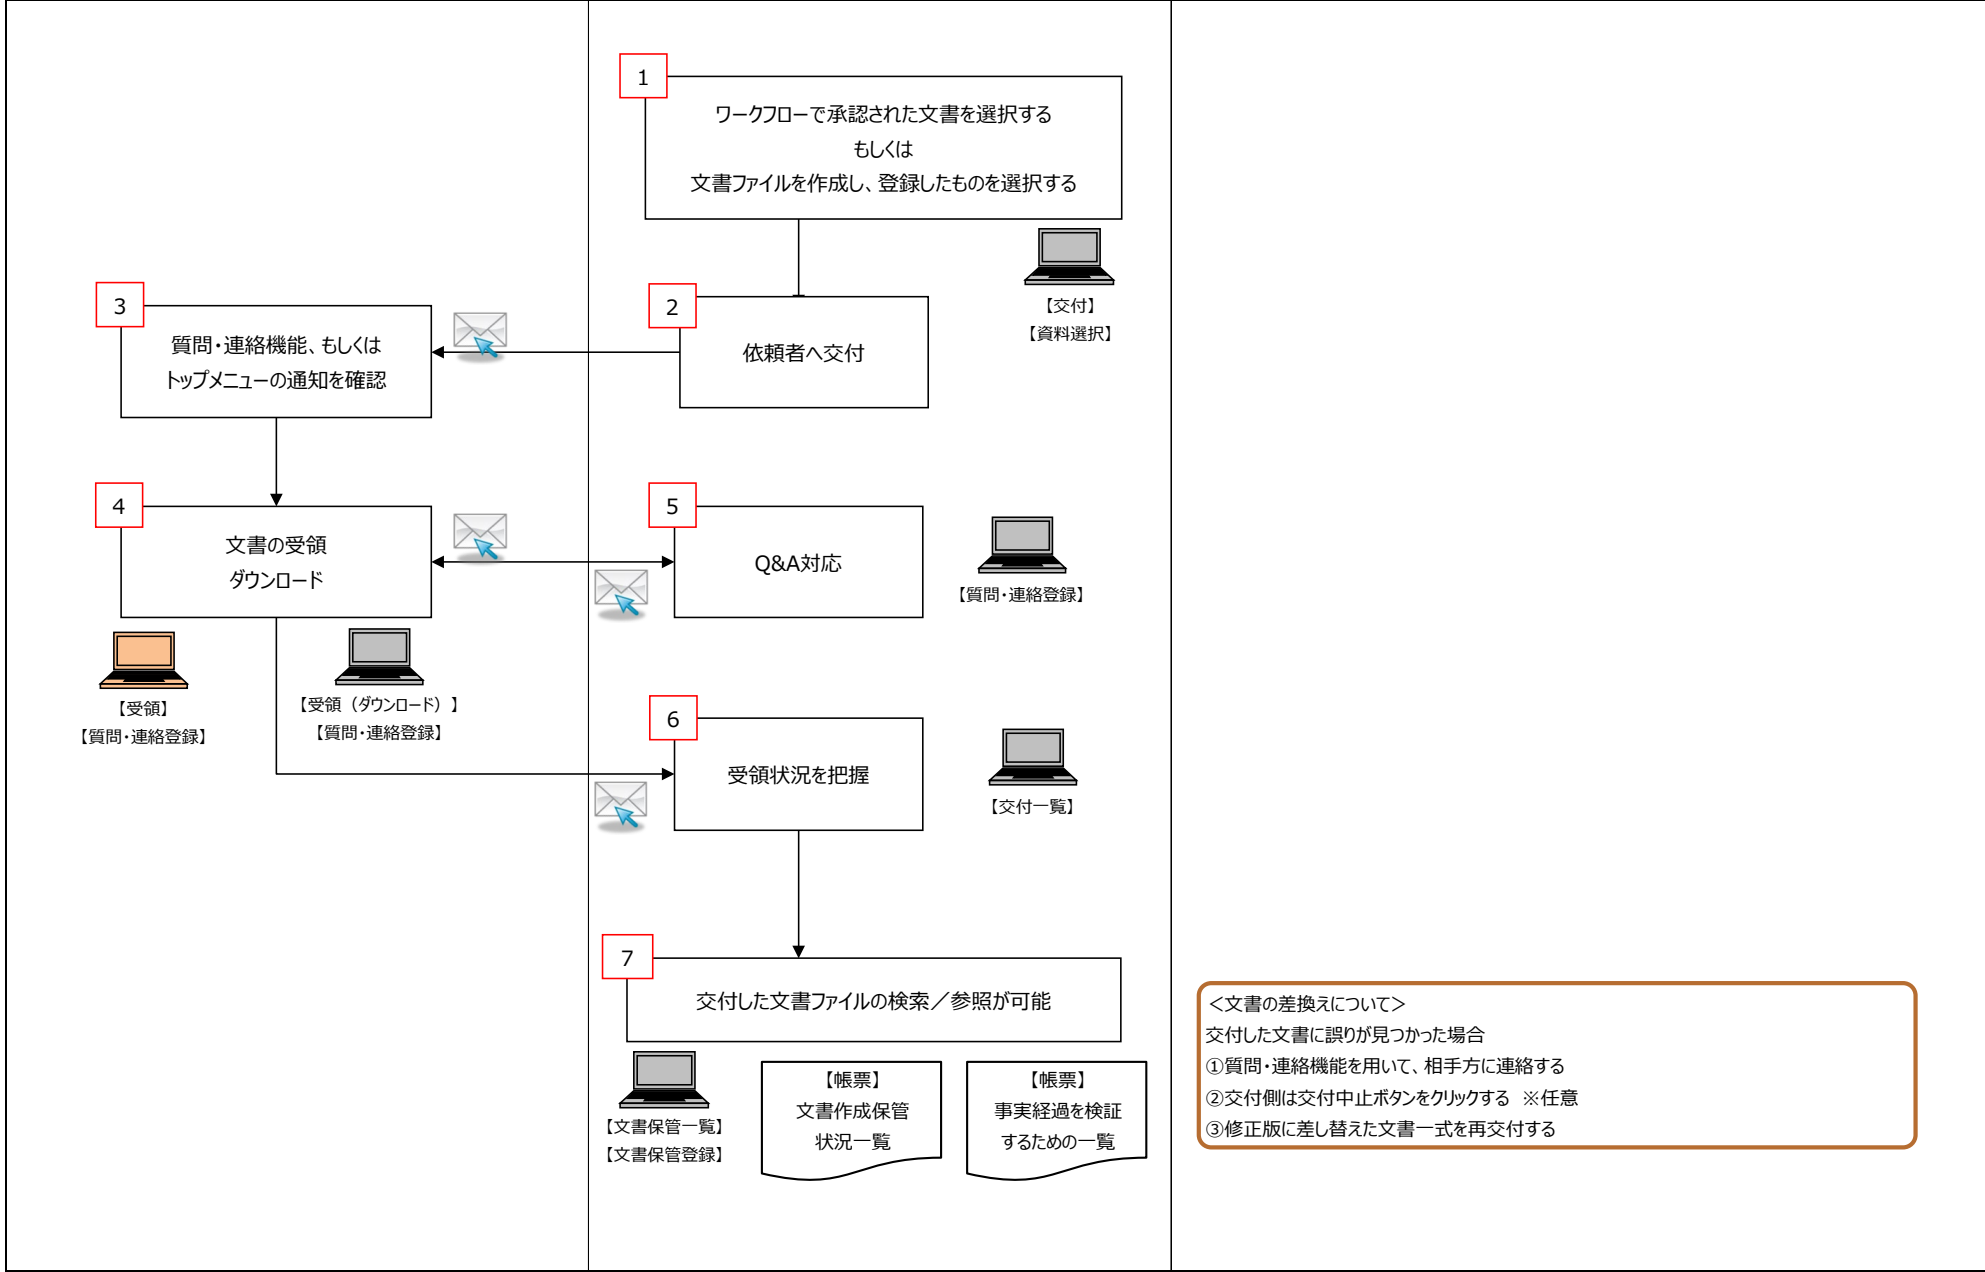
1
ワークフローで承認された文書を選択する
もしくは
文書ファイルを作成し、登録したものを選択する

【交付】
【資料選択】

3
質問・連絡機能、もしくは
トップメニューの通知を確認

2
依頼者へ交付

4
文書の受領
ダウンロード

5
Q&A対応

【質問・連絡登録】

【受領】
【質問・連絡登録】

【受領（ダウンロード）】
【質問・連絡登録】

6
受領状況を把握

【交付一覧】

7
交付した文書ファイルの検索／参照が可能

【文書保管一覧】
【文書保管登録】

【帳票】
文書作成保管
状況一覧

【帳票】
事実経過を検証
するための一覧

<文書の差換えについて>
交付した文書に誤りが見つかった場合
①質問・連絡機能を用いて、相手方に連絡する
②交付側は交付中止ボタンをクリックする ※任意
③修正版に差し替えた文書一式を再交付する